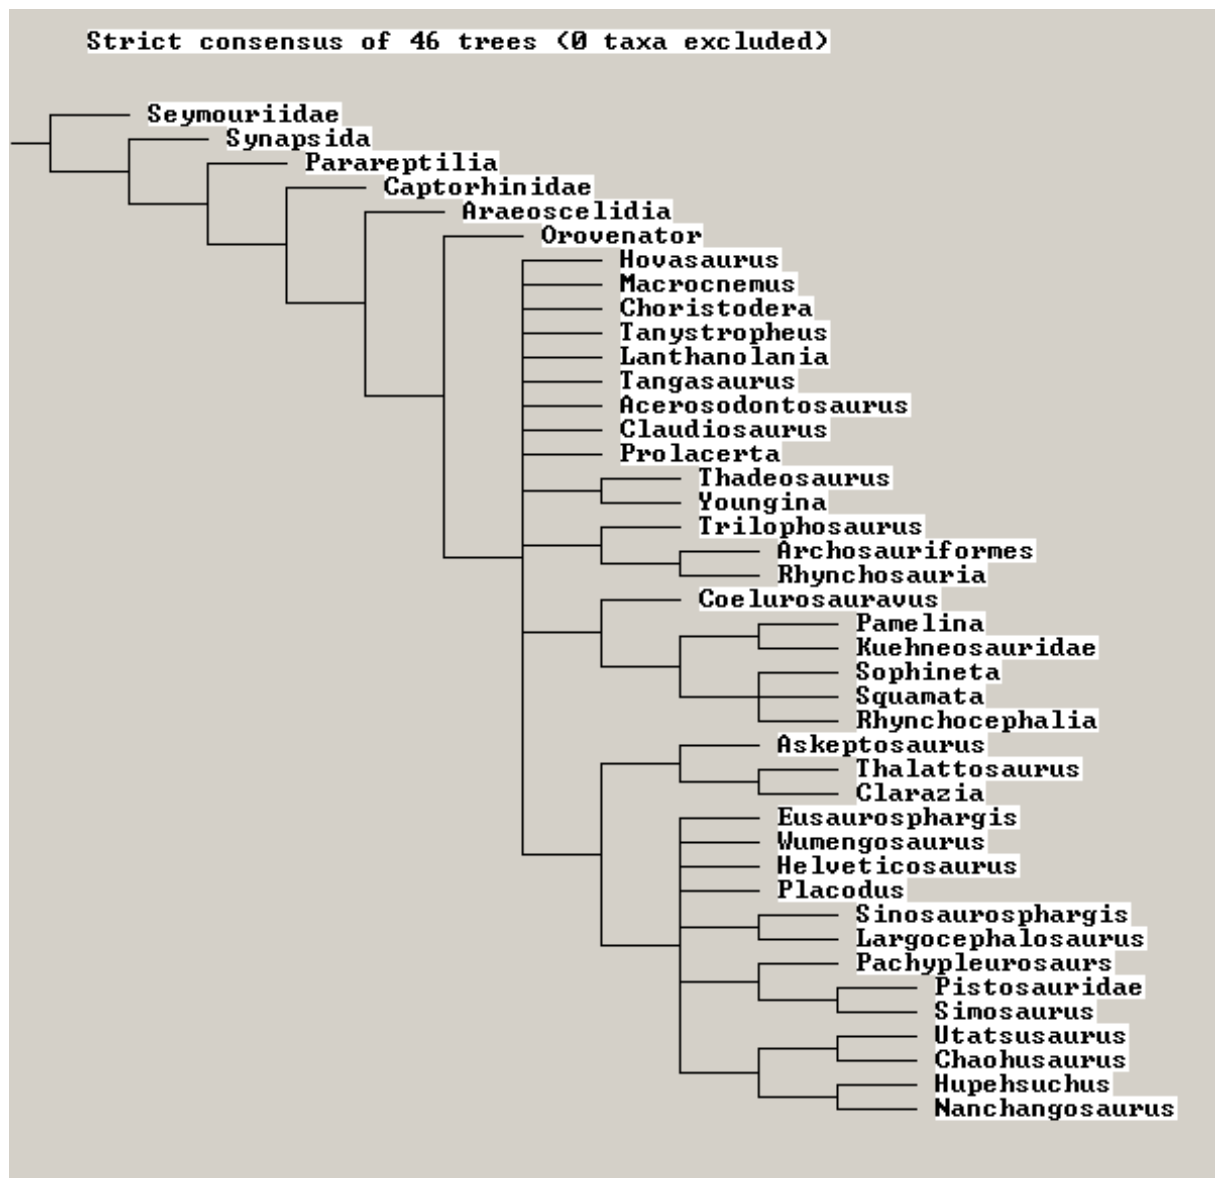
Strict consensus of 46 trees (0 taxa excluded)

Seymouriidae
Synapsida
Parareptilia
Captorhinidae
Araeoscelidia
Orovenator
Hovasaurus
Macrocnemus
Choristodera
Tanystropheus
Lanthanolania
Tangasaurus
Acerosodontosaurus
Claudiosaurus
Prolacerta
Thadeosaurus
Youngina
Trilophosaurus
Archosauriformes
Rhynchosauria
Coelurosauravus
Pamelina
Kuehneosauridae
Sophineta
Squamata
Rhynchocephalia
Askeptosaurus
Thalattosaurus
Clarazia
Eusaurosphargis
Wumengosaurus
Helveticosaurus
Placodus
Sinosaurosphargis
Largocephalosaurus
Pachypleurosaurs
Pistosauridae
Simosaurus
Utatsusaurus
Chaohusaurus
Hupehsuchus
Nanchangosaurus